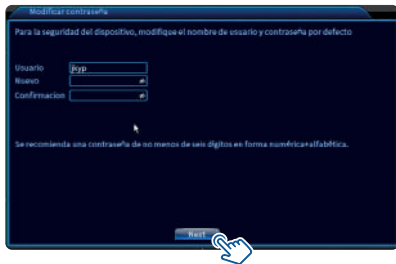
Modificar contraseña

Para la seguridad del dispositivo, modifique el nombre de usuario y contraseña por defecto

Usuario jkyp
Nuevo
Confirmacion

Se recomienda una contraseña de no menos de seis dígitos en forma numérica+alfabética.

Next